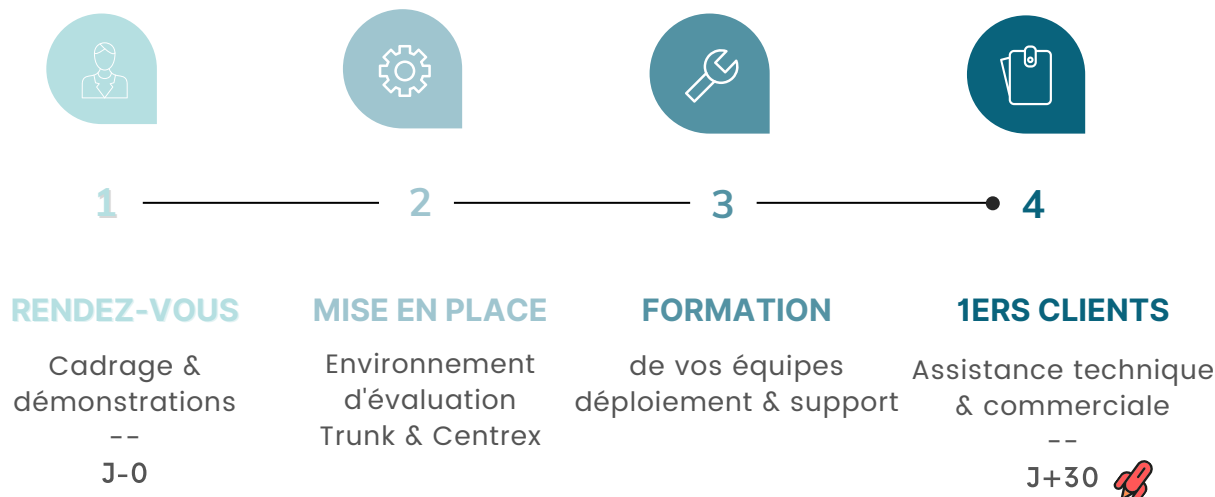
1

2

3

4

RENDEZ-VOUS

Cadrage & démonstrations
--
J-0

MISE EN PLACE

Environnement d'évaluation Trunk & Centrex

FORMATION

de vos équipes déploiement & support

1ERS CLIENTS

Assistance technique & commerciale
--
J+30